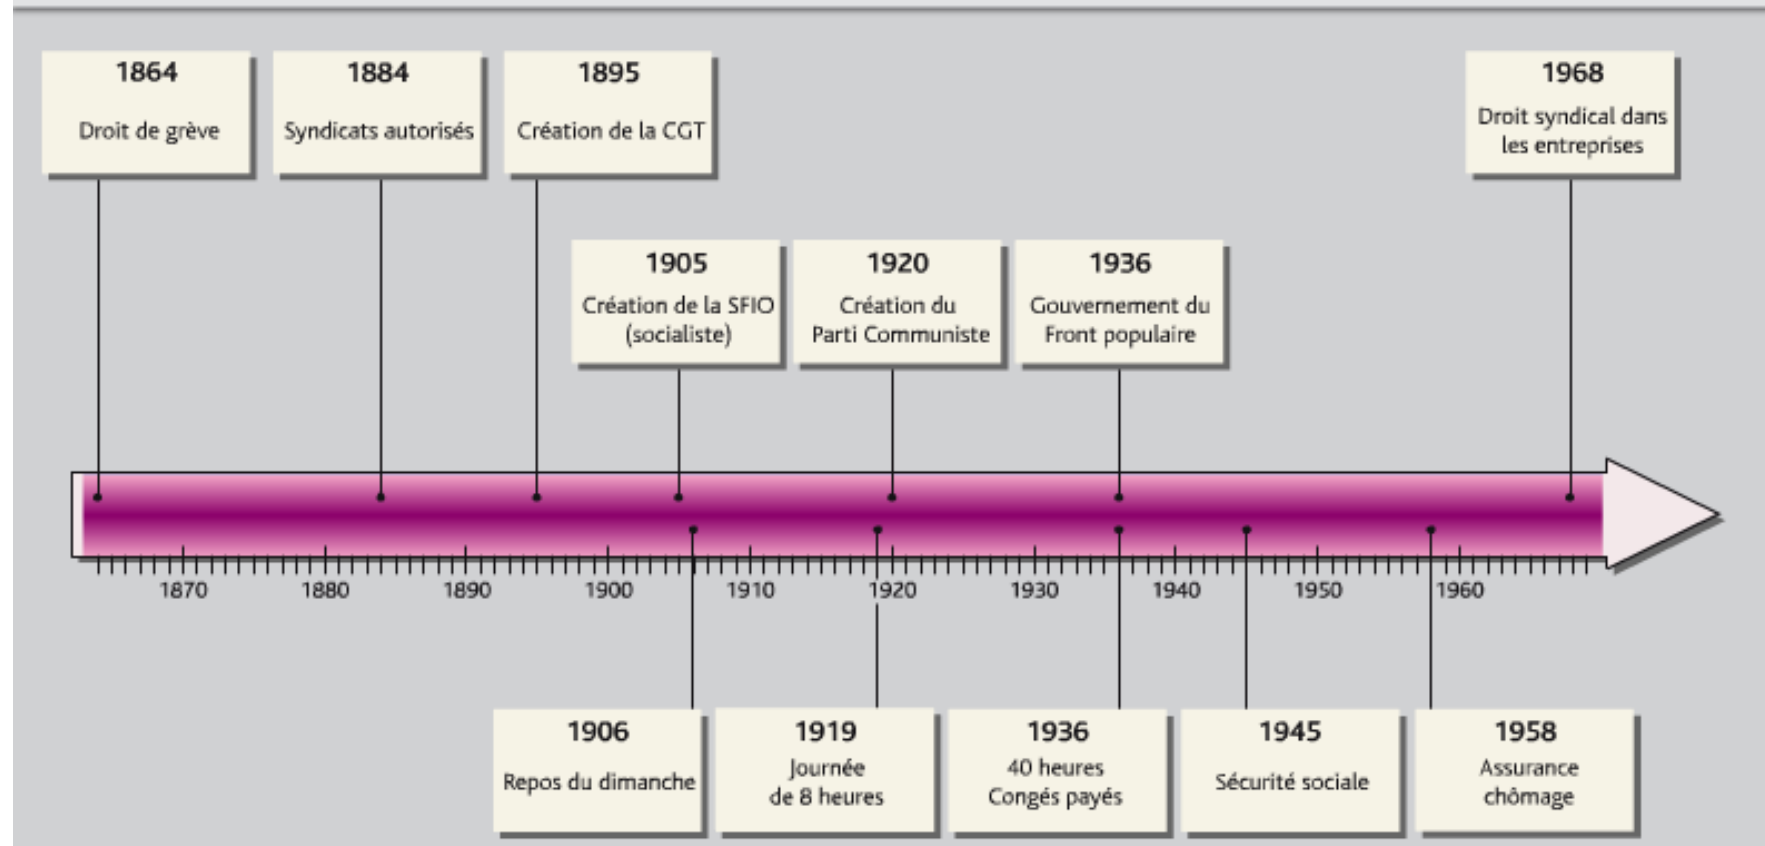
1864
Droit de grève

1884
Syndicats autorisés

1895
Création de la CGT

1968
Droit syndical dans les entreprises

1905
Création de la SFIO (socialiste)

1920
Création du Parti Communiste

1936
Gouvernement du Front populaire

1870 1880 1890 1900 1910 1920 1930 1940 1950 1960

1906
Repos du dimanche

1919
Journée de 8 heures

1936
40 heures
Congés payés

1945
Sécurité sociale

1958
Assurance chômage